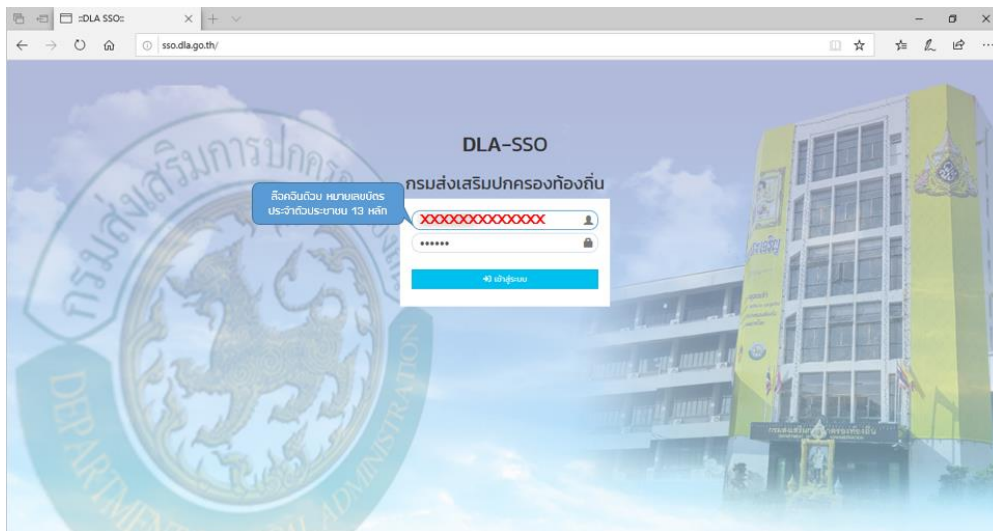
::DLA SSO::

sso.dla.go.th/

DLA-SSO

กรมส่งเสริมปกครองท้องถิ่น

ล็อคอินด้วย หมายเลขบัตรประจำตัวประชาชน 13 หลัก

XXXXXXXXXXXXX

••••••

เข้าสู่ระบบ

กรมส่งเสริมการปกครองท้องถิ่น

DEPARTMENT OF LOCAL ADMINISTRATION